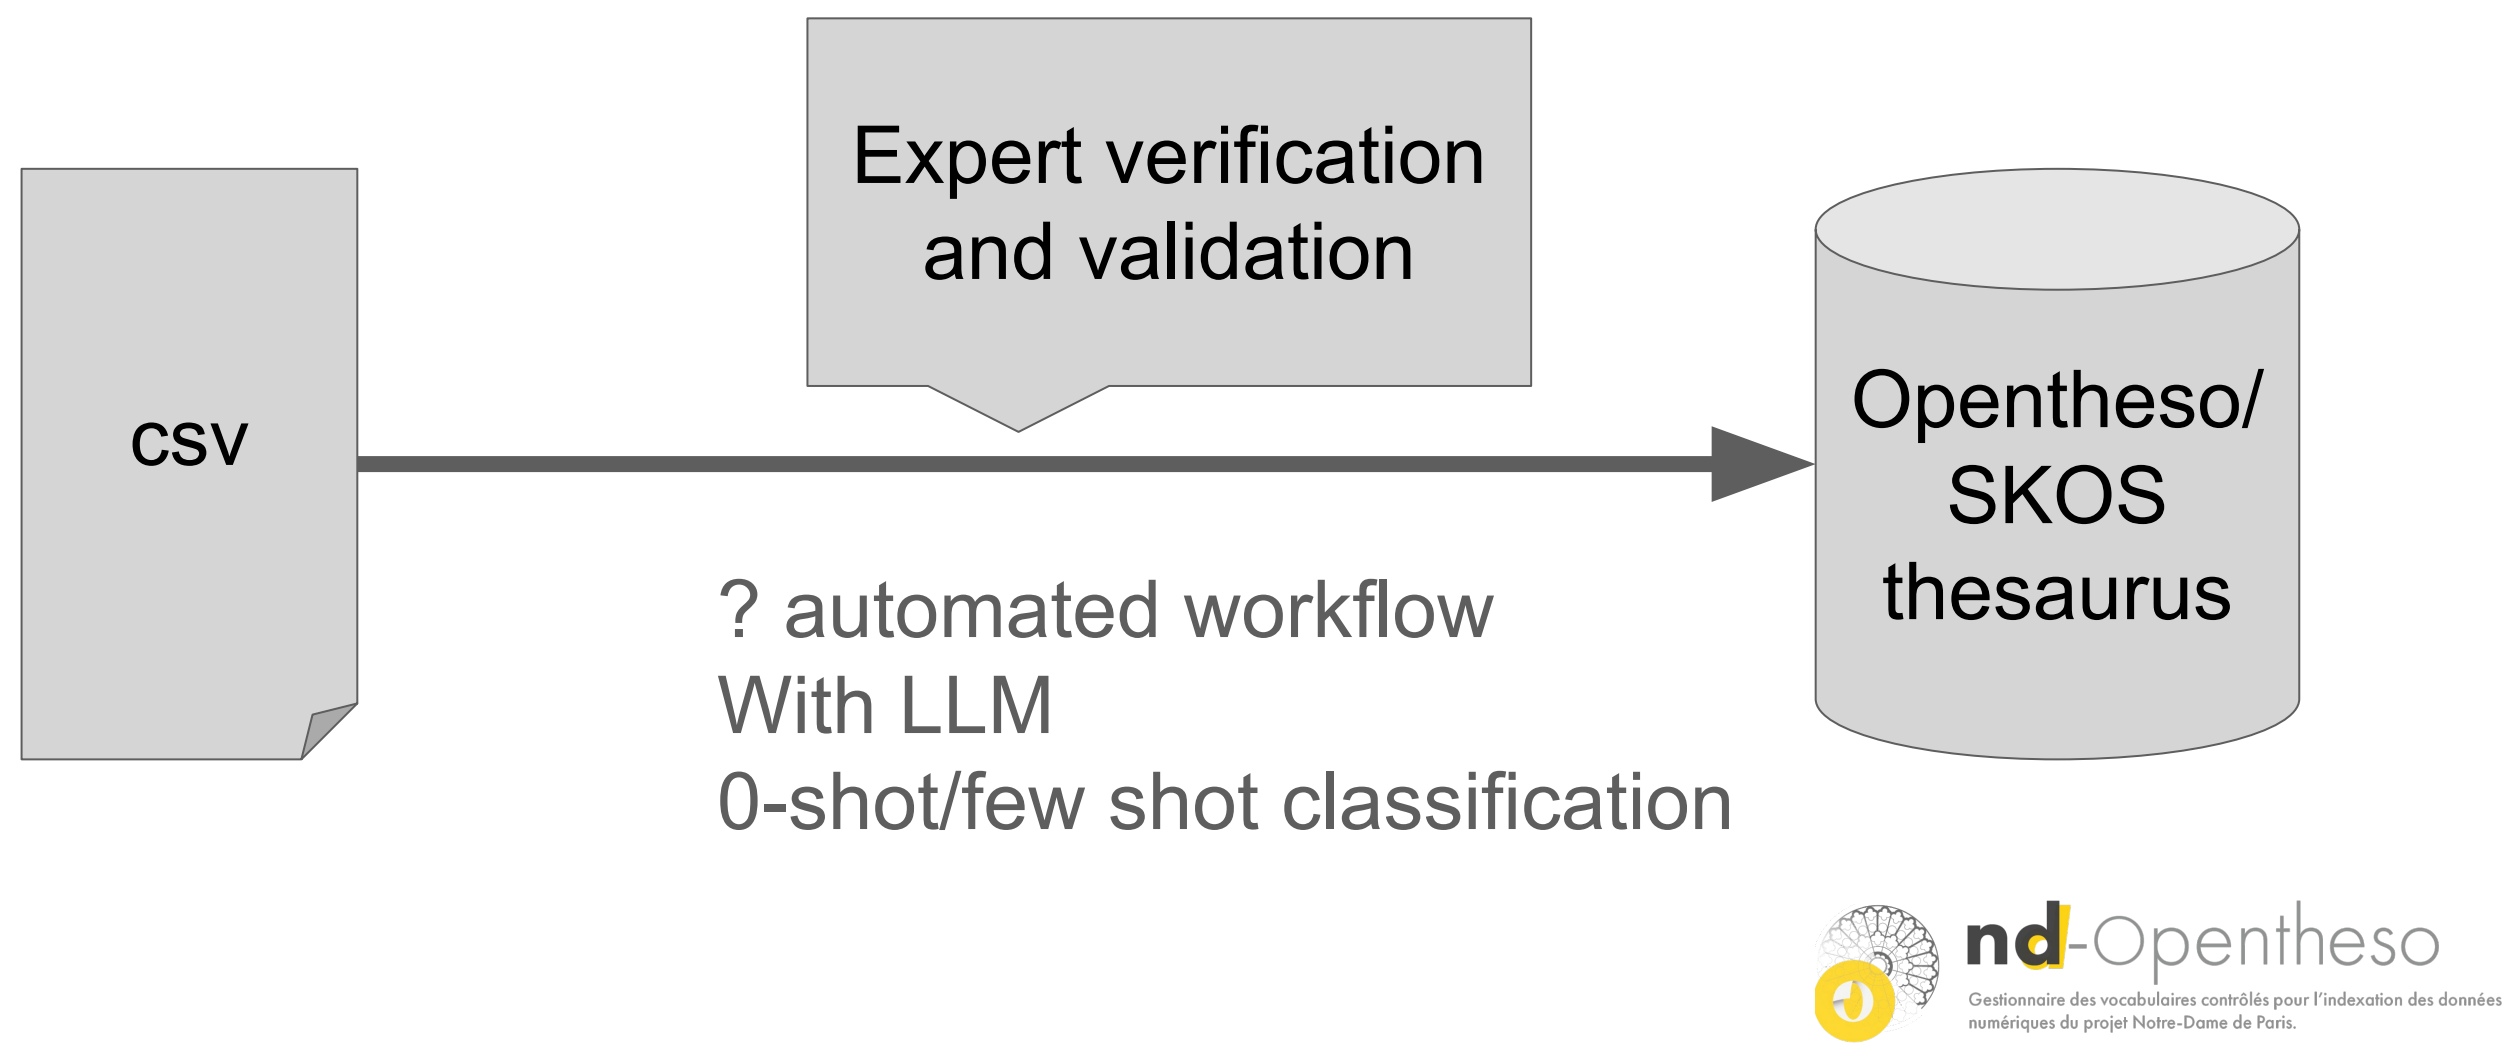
Expert verification and validation

csv

Opentheso/ SKOS thesaurus

? automated workflow
With LLM
0-shot/few shot classification

nd-Opentheso
Gestionnaire des vocabulaires contrôlés pour l'indexation des données numériques du projet Notre-Dame de Paris.